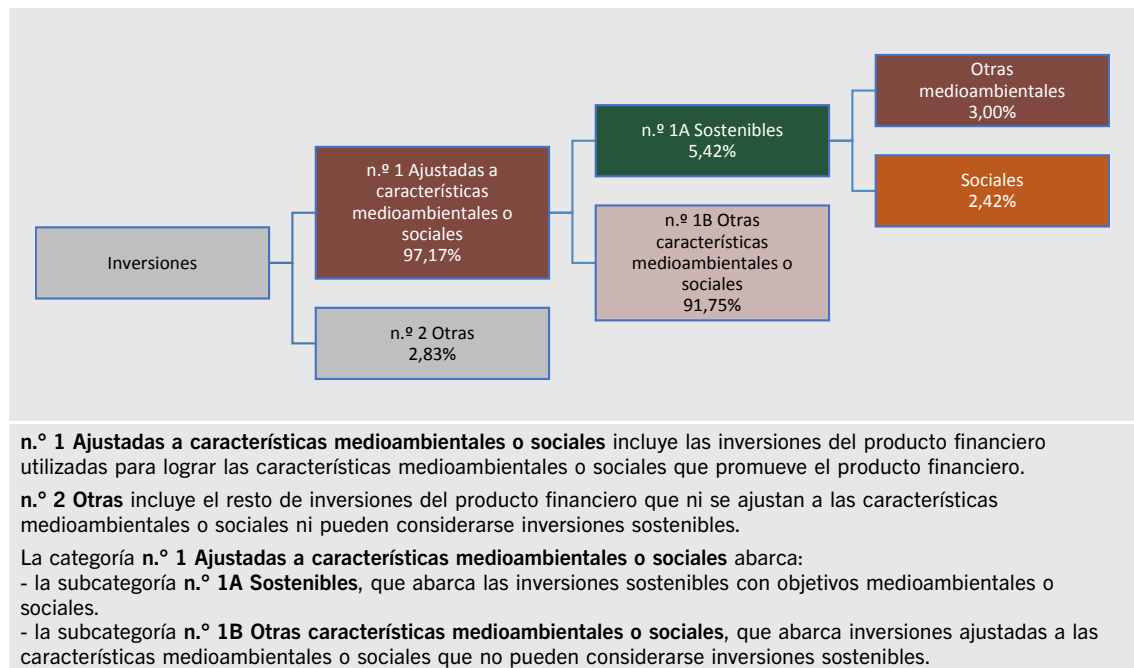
Inversiones

n.º 1 Ajustadas a características medioambientales o sociales
97,17%

n.º 2 Otras
2,83%

n.º 1A Sostenibles
5,42%

n.º 1B Otras características medioambientales o sociales
91,75%

Otras medioambientales
3,00%

Sociales
2,42%

**n.° 1 Ajustadas a características medioambientales o sociales** incluye las inversiones del producto financiero utilizadas para lograr las características medioambientales o sociales que promueve el producto financiero.

**n.° 2 Otras** incluye el resto de inversiones del producto financiero que ni se ajustan a las características medioambientales o sociales ni pueden considerarse inversiones sostenibles.

La categoría **n.° 1 Ajustadas a características medioambientales o sociales** abarca:
- la subcategoría **n.° 1A Sostenibles**, que abarca las inversiones sostenibles con objetivos medioambientales o sociales.
- la subcategoría **n.° 1B Otras características medioambientales o sociales**, que abarca inversiones ajustadas a las características medioambientales o sociales que no pueden considerarse inversiones sostenibles.